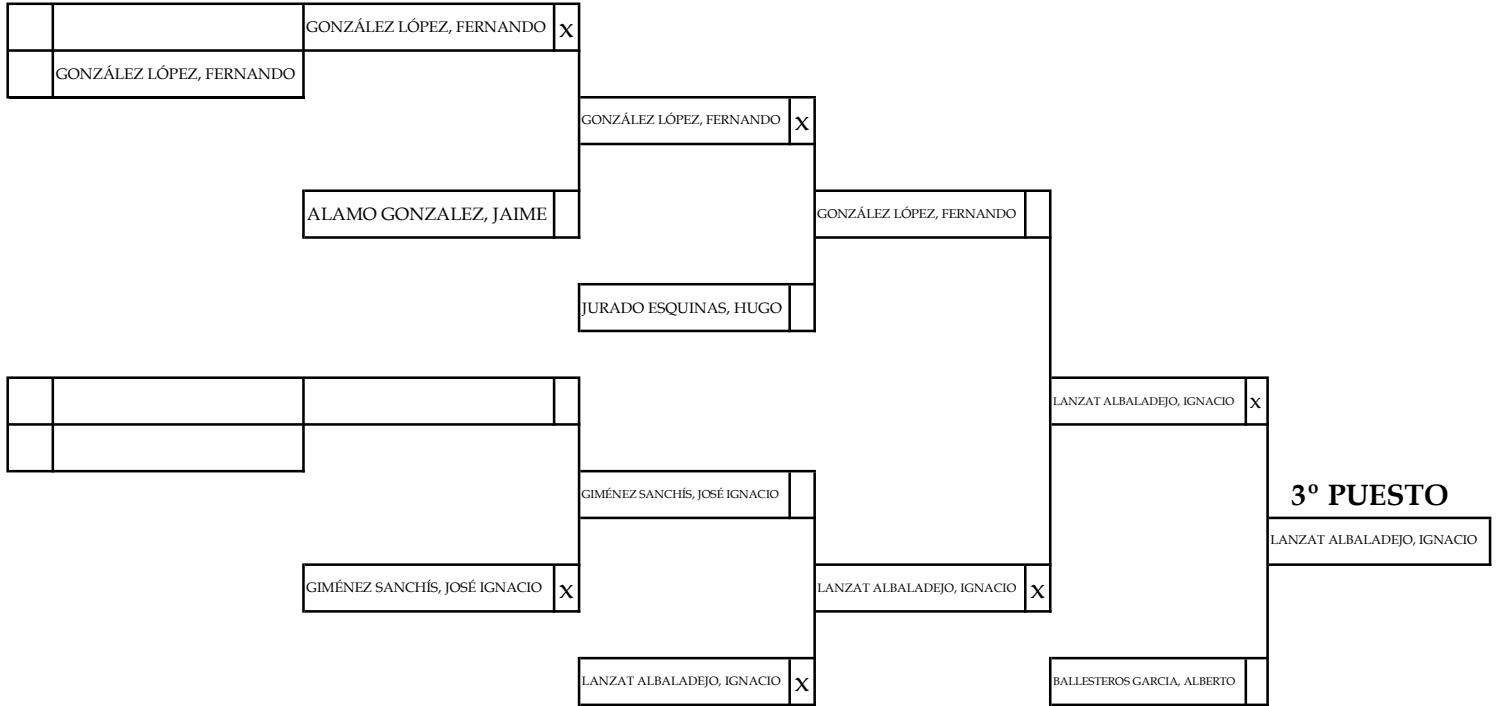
GONZÁLEZ LÓPEZ, FERNANDO X

GONZÁLEZ LÓPEZ, FERNANDO

GONZÁLEZ LÓPEZ, FERNANDO X

ALAMO GONZALEZ, JAIME

GONZÁLEZ LÓPEZ, FERNANDO

JURADO ESQUINAS, HUGO

LANZAT ALBALADEJO, IGNACIO X

GIMÉNEZ SANCHÍS, JOSÉ IGNACIO

3º PUESTO

LANZAT ALBALADEJO, IGNACIO

GIMÉNEZ SANCHÍS, JOSÉ IGNACIO X

LANZAT ALBALADEJO, IGNACIO X

LANZAT ALBALADEJO, IGNACIO X

BALLESTEROS GARCIA, ALBERTO